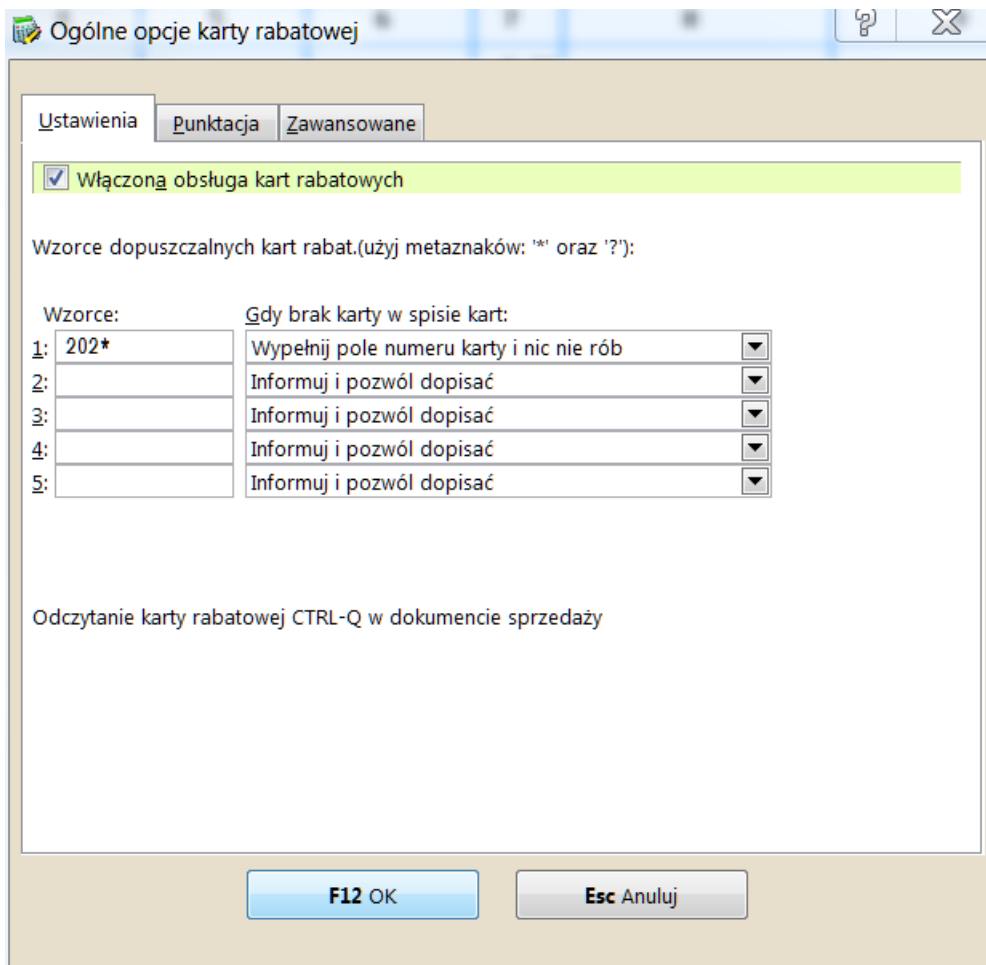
Ogólne opcje karty rabatowej

Ustawienia | Punktacja | Zawansowane

Włączona obsługa kart rabatowych

Wzorce dopuszczalnych kart rabat.(użyj metaznaków: '*' oraz '?'):

Wzorce: Gdy brak karty w spisie kart:
1: 202* Wypełnij pole numeru karty i nic nie rób
2: Informuj i pozwól dopisać
3: Informuj i pozwól dopisać
4: Informuj i pozwól dopisać
5: Informuj i pozwól dopisać

Odczytanie karty rabatowej CTRL-Q w dokumencie sprzedaży

F12 OK
Esc Anuluj